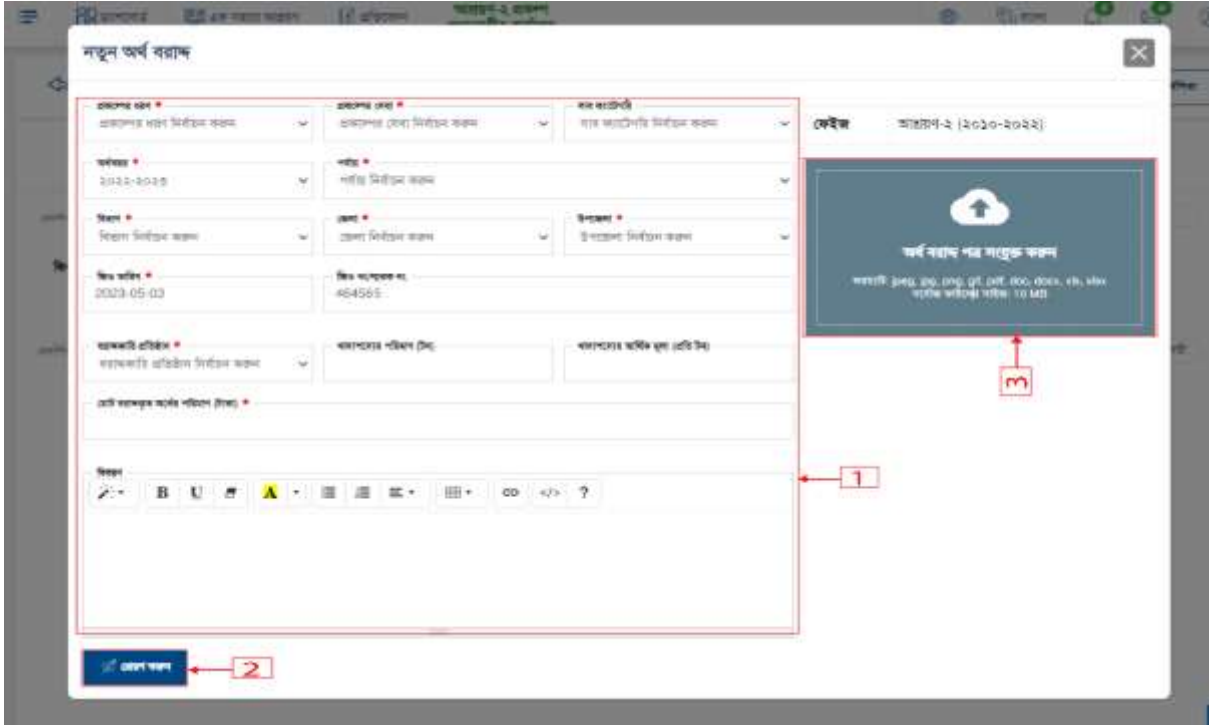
নতুন অর্থ বরাদ্দ

প্রকল্পের ধরন *
প্রকল্পের ধরন নির্বাচন করুন

প্রকল্পের সেবা *
প্রকল্পের সেবা নির্বাচন করুন

ব্যয় ক্যাটাগরি
ব্যয় ক্যাটাগরি নির্বাচন করুন

অর্থবছর *
২০২২-২০২৩

পর্যায় *
পর্যায় নির্বাচন করুন

বিভাগ *
বিভাগ নির্বাচন করুন

জেলা *
জেলা নির্বাচন করুন

উপজেলা *
উপজেলা নির্বাচন করুন

চিঠির তারিখ *
2023-05-03

চিঠির স্মারক নং
464565

সহায়তাকারি প্রতিষ্ঠান *
সহায়তাকারি প্রতিষ্ঠান নির্বাচন করুন

খাদ্যশস্যের পরিমাণ (টন)

খাদ্যশস্যের আর্থিক মূল্য (প্রতি টন)

মোট বরাদ্দকৃত অর্থের পরিমাণ (টাকা) *

বিবরণ

B U A ?

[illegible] প্রেরণ করুন

2

1

ফেইজ আশ্রয়ণ-২ (২০১০-২০২২)

অর্থ বরাদ্দ পত্র সংযুক্ত করুন
অনুমতি: jpeg, jpg, png, gif, pdf, doc, docx, xls, xlsx
সর্বোচ্চ ফাইলের সাইজ: 10 MB

৩